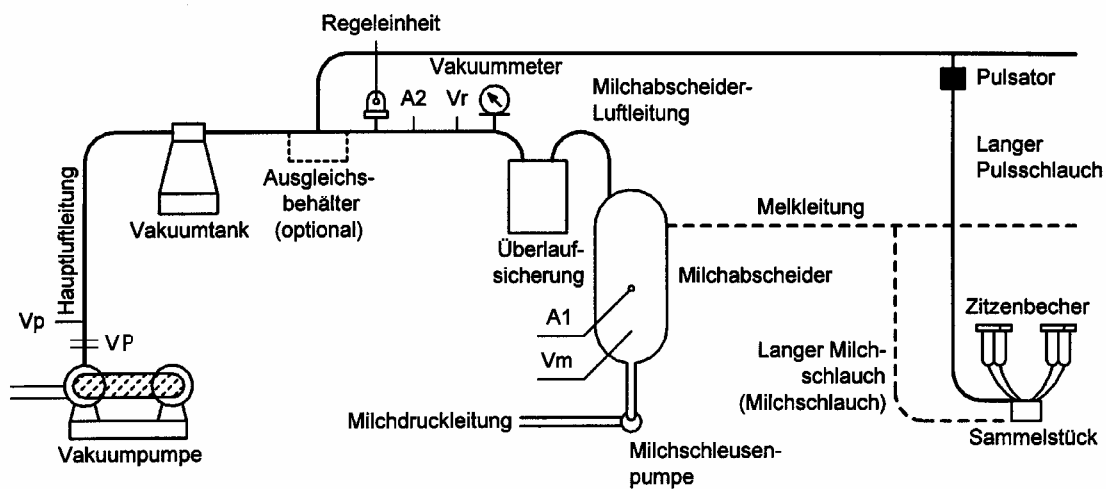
Regeleinheit
Vakuummeter
A2
Vr
Milchabscheider-Luftleitung
Pulsator
Langer Pulsschlauch
Hauptluftleitung
Vakuumtank
Ausgleichsbehälter (optional)
Überlaufsicherung
Melkleitung
Milchabscheider
Zitzenbecher
Vp
VP
A1
Vm
Langer Milchschlauch (Milchschlauch)
Milchdruckleitung
Milchschleusenpumpe
Sammelstück
Vakuumpumpe